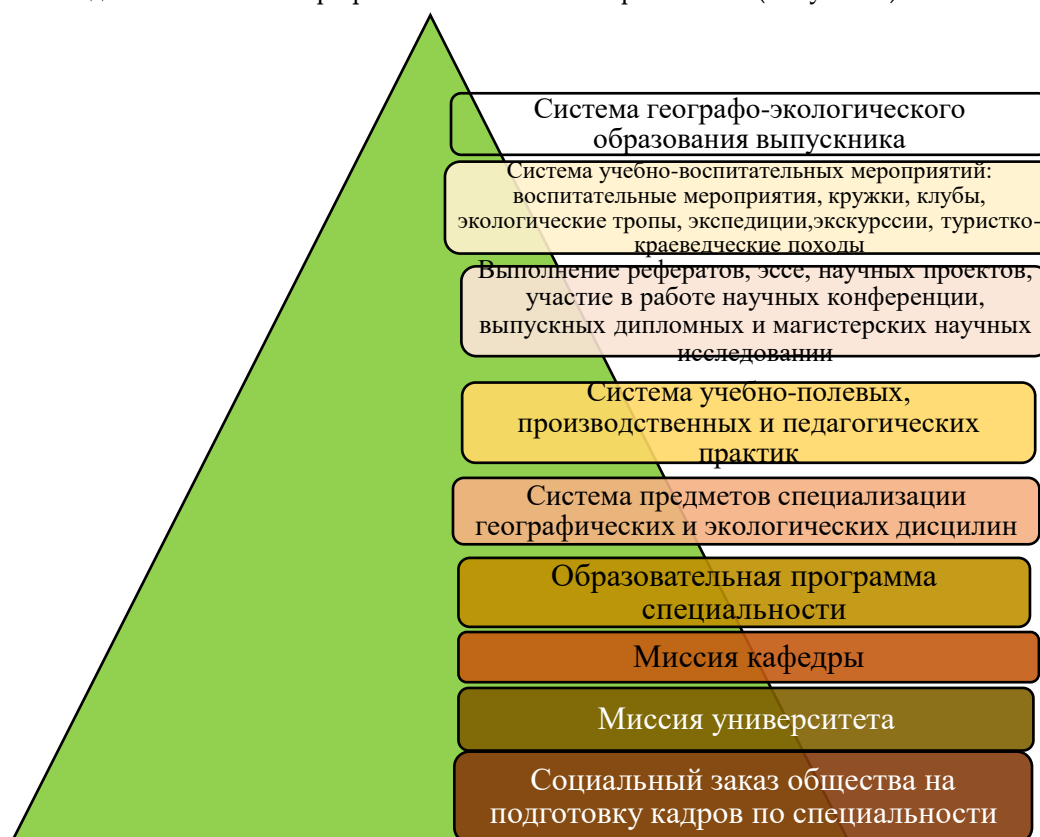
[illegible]

Система географо-экологического образования выпускника

Система учебно-воспитательных мероприятий: воспитательные мероприятия, кружки, клубы, экологические тропы, экспедиции,экскурссии, туристко-краеведческие походы

Выполнение рефератов, эссе, научных проектов, участие в работе научных конференции, выпускных дипломных и магистерских научных исследовании

Система учебно-полевых, производственных и педагогических практик

Система предметов специализации географических и экологических дисцилин

Образовательная программа специальности

Миссия кафедры

Миссия университета

Социальный заказ общества на подготовку кадров по специальности